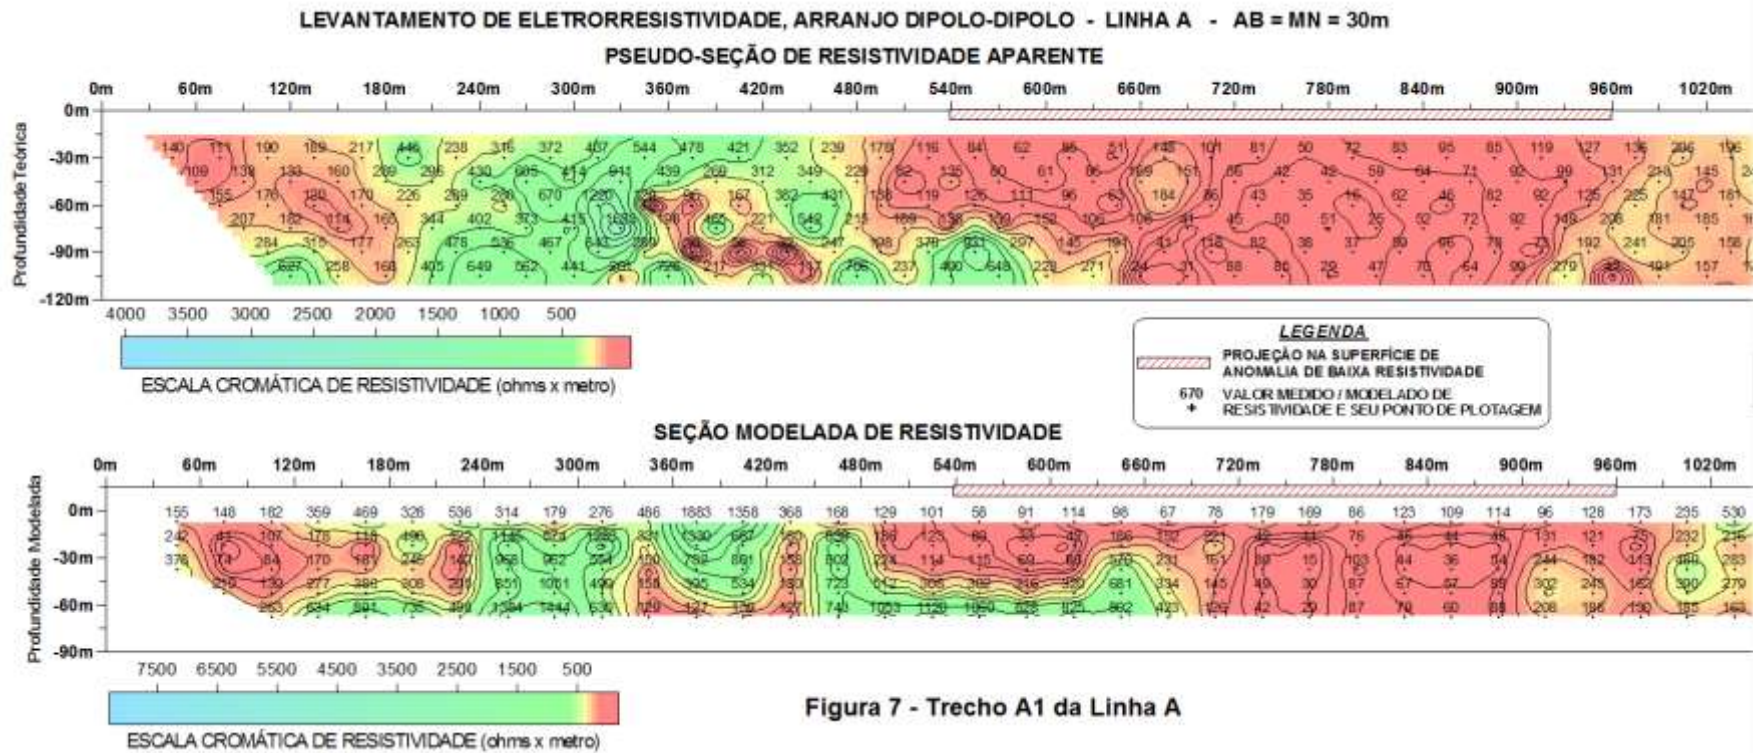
LEVANTAMENTO DE ELETRORRESISTIVIDADE, ARRANJO DIPOLO-DIPOLO - LINHA A - AB = MN = 30m

PSEUDO-SEÇÃO DE RESISTIVIDADE APARENTE

0m 60m 120m 180m 240m 300m 360m 420m 480m 540m 600m 660m 720m 780m 840m 900m 960m 1020m

0m -30m -60m -90m -120m

Profundidade Teórica

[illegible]

4000 3500 3000 2500 2000 1500 1000 500

ESCALA CROMÁTICA DE RESISTIVIDADE (ohms x metro)

LEGENDA

PROJEÇÃO NA SUPERFÍCIE DE ANOMALIA DE BAIXA RESISTIVIDADE

670 + VALOR MEDIDO / MODELADO DE RESISTIVIDADE E SEU PONTO DE PLOTAGEM

SEÇÃO MODELADA DE RESISTIVIDADE

0m 60m 120m 180m 240m 300m 360m 420m 480m 540m 600m 660m 720m 780m 840m 900m 960m 1020m

0m -30m -60m -90m

Profundidade Modelada

155 148 182 359 469 326 536 314 179 276 486 1883 1358 368 168 129 101 58 91 114 98 67 78 179 169 86 123 109 114 96 128 173 235 530

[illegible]

7500 6500 5500 4500 3500 2500 1500 500

ESCALA CROMÁTICA DE RESISTIVIDADE (ohms x metro)

Figura 7 - Trecho A1 da Linha A